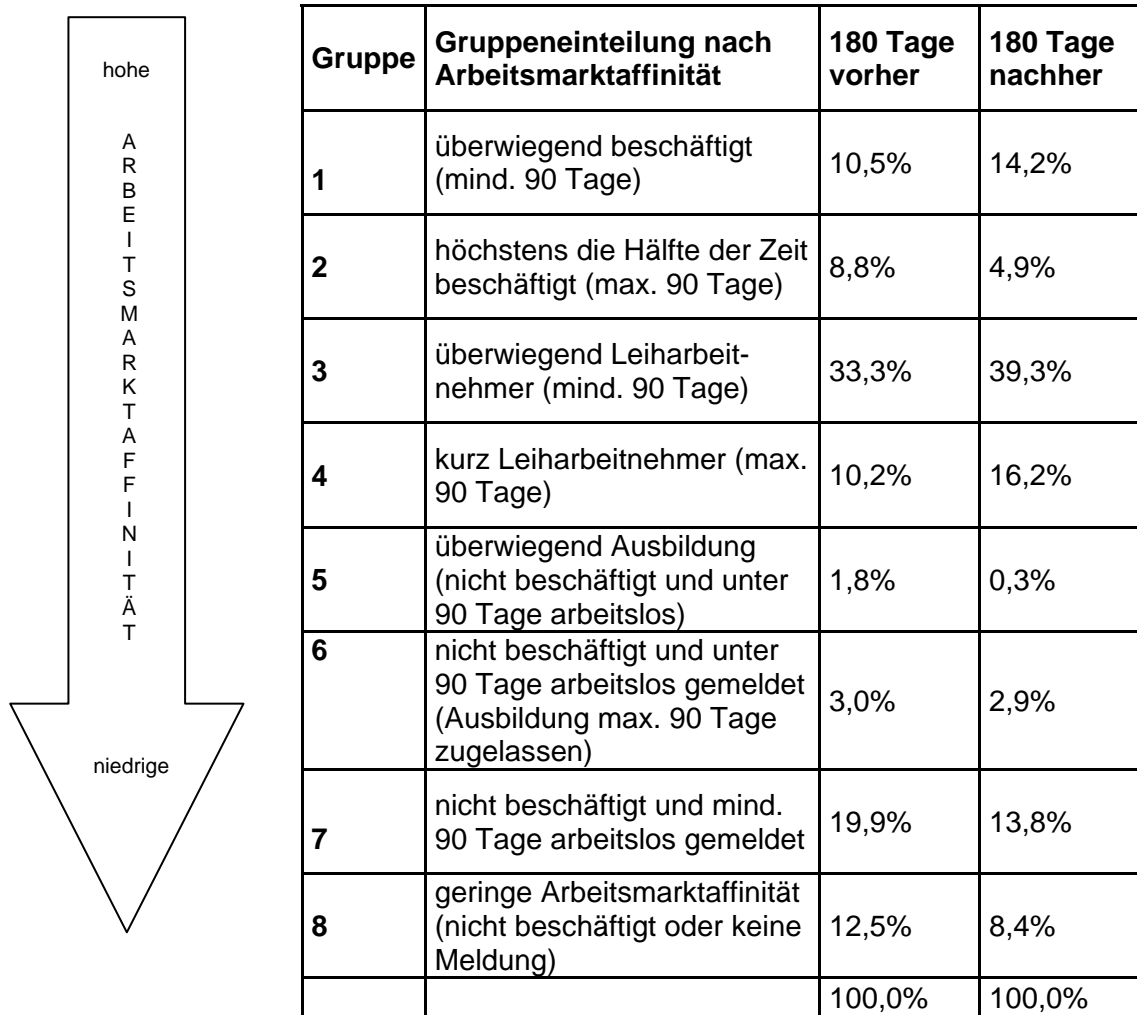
hohe

A R B E I T S M A R K T A F F I N I T Ä T

niedrige

| Gruppe | Gruppeneinteilung nach Arbeitsmarktaffinität | 180 Tage vorher | 180 Tage nachher |
|---|---|---|---|
| 1 | überwiegend beschäftigt (mind. 90 Tage) | 10,5% | 14,2% |
| 2 | höchstens die Hälfte der Zeit beschäftigt (max. 90 Tage) | 8,8% | 4,9% |
| 3 | überwiegend Leiharbeitnehmer (mind. 90 Tage) | 33,3% | 39,3% |
| 4 | kurz Leiharbeitnehmer (max. 90 Tage) | 10,2% | 16,2% |
| 5 | überwiegend Ausbildung (nicht beschäftigt und unter 90 Tage arbeitslos) | 1,8% | 0,3% |
| 6 | nicht beschäftigt und unter 90 Tage arbeitslos gemeldet (Ausbildung max. 90 Tage zugelassen) | 3,0% | 2,9% |
| 7 | nicht beschäftigt und mind. 90 Tage arbeitslos gemeldet | 19,9% | 13,8% |
| 8 | geringe Arbeitsmarktaffinität (nicht beschäftigt oder keine Meldung) | 12,5% | 8,4% |
| | | 100,0% | 100,0% |